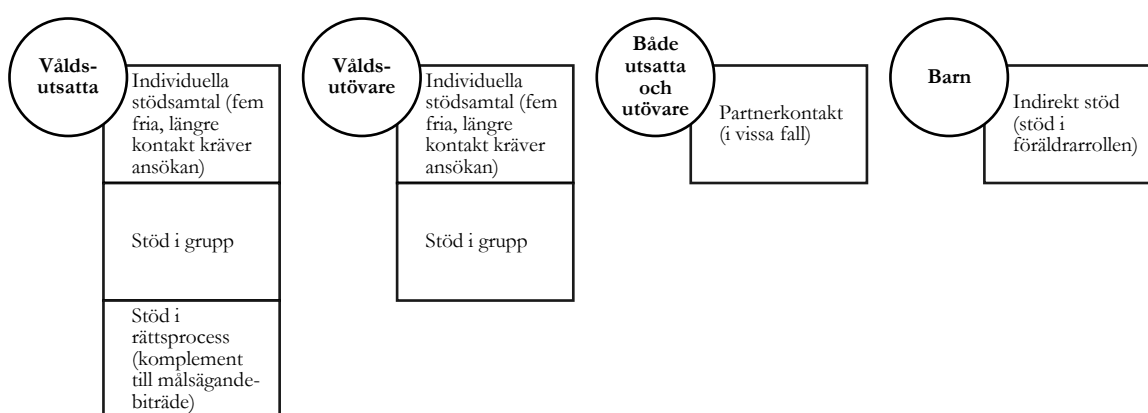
Våldsutsatta

Individuella stödsamtal (fem fria, längre kontakt kräver ansökan)

Stöd i grupp

Stöd i rättsprocess (komplement till målsägandebiträde)

Våldsutövare

Individuella stödsamtal (fem fria, längre kontakt kräver ansökan)

Stöd i grupp

Både utsatta och utövare

Partnerkontakt (i vissa fall)

Barn

Indirekt stöd (stöd i föräldrarrollen)